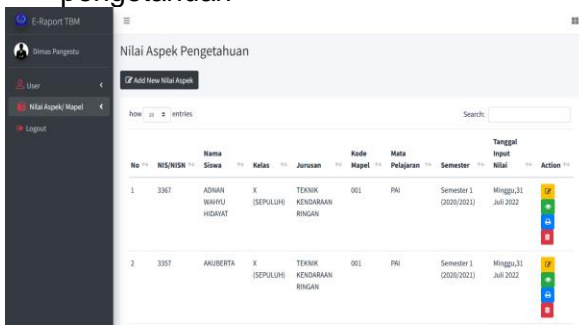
pengetahuan

E-Raport TBM

Dimas Pangestu

User

Nilai Aspek/ Mapel

Logout

Nilai Aspek Pengetahuan

Add New Nilai Aspek

how 10 entries

Search:

| No | NIS/NISN | Nama Siswa | Kelas | Jurusan | Kode Mapel | Mata Pelajaran | Semester | Tanggal Input Nilai | Action |
|---|---|---|---|---|---|---|---|---|---|
| 1 | 3367 | ADNAN WAHYU HIDAYAT | X (SEPULUH) | TEKNIK KENDARAAN RINGAN | 001 | PAI | Semester 1 (2020/2021) | Minggu,31 Juli 2022 | |
| 2 | 3357 | AKUBERTA | X (SEPULUH) | TEKNIK KENDARAAN RINGAN | 001 | PAI | Semester 1 (2020/2021) | Minggu,31 Juli 2022 | |